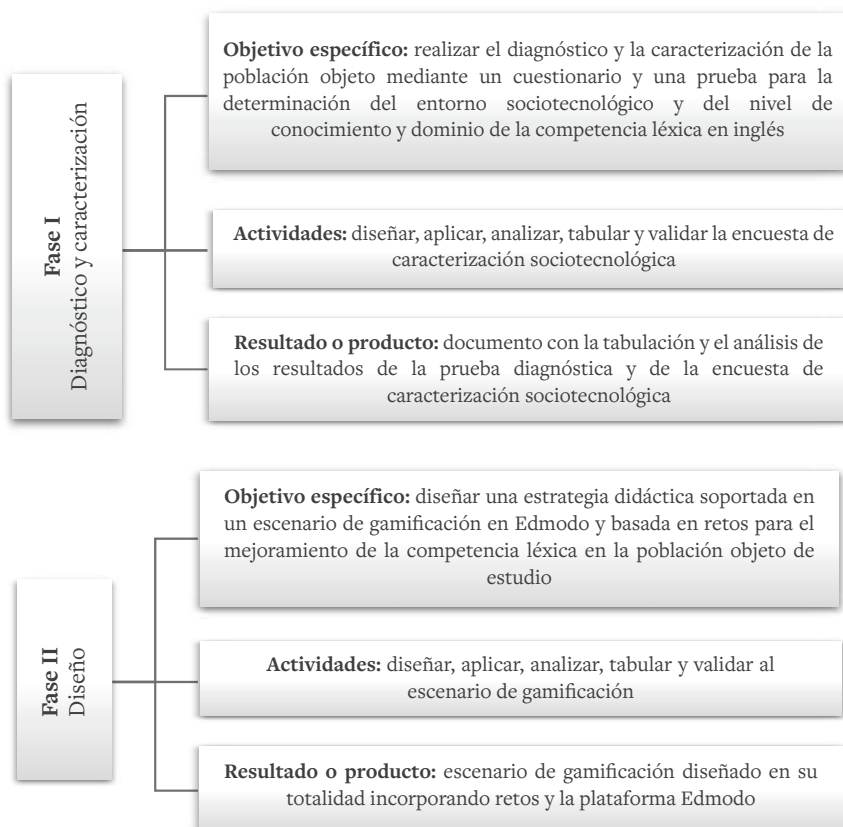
**Fase I**
Diagnóstico y caracterización

**Objetivo específico:** realizar el diagnóstico y la caracterización de la población objeto mediante un cuestionario y una prueba para la determinación del entorno sociotecnológico y del nivel de conocimiento y dominio de la competencia léxica en inglés

**Actividades:** diseñar, aplicar, analizar, tabular y validar la encuesta de caracterización sociotecnológica

**Resultado o producto:** documento con la tabulación y el análisis de los resultados de la prueba diagnóstica y de la encuesta de caracterización sociotecnológica

**Fase II**
Diseño

**Objetivo específico:** diseñar una estrategia didáctica soportada en un escenario de gamificación en Edmodo y basada en retos para el mejoramiento de la competencia léxica en la población objeto de estudio

**Actividades:** diseñar, aplicar, analizar, tabular y validar al escenario de gamificación

**Resultado o producto:** escenario de gamificación diseñado en su totalidad incorporando retos y la plataforma Edmodo